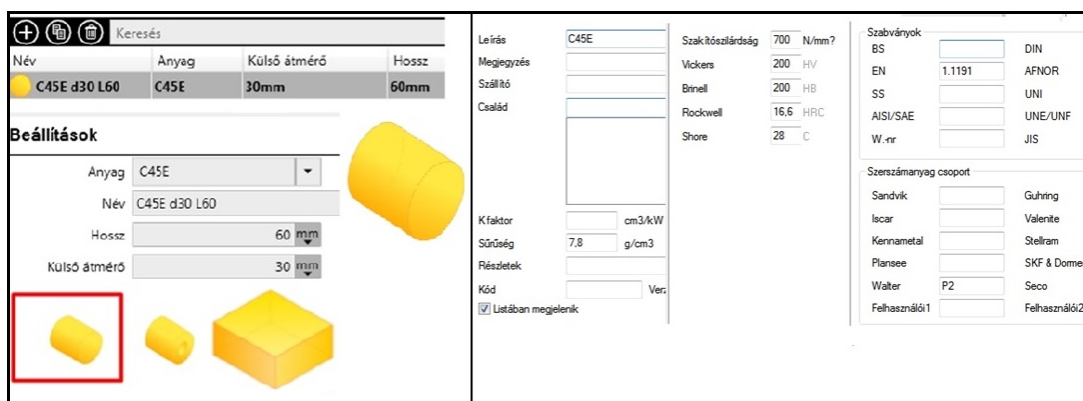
Keresés

| Név | Anyag | Külső átmérő | Hossz |
|---|---|---|---|
| C45E d30 L60 | C45E | 30mm | 60mm |

Beállítások

Anyag C45E
Név C45E d30 L60
Hossz 60 mm
Külső átmérő 30 mm

Leírás C45E
Megjegyzés
Szállító
Család

K faktor cm3/kW
Sűrűség 7,8 g/cm3
Részletek
Kód Ver
Listában megjelenik

Szakítószilárdság 700 N/mm?
Vickers 200 HV
Brinell 200 HB
Rockwell 16,6 HRC
Shore 28 C

Szabványok
BS DIN
EN 1.1191 AFNOR
SS UNI
AISI/SAE UNE/UNF
W.-nr JIS

Szerszámanyag csoport
Sandvik Guhring
Iscar Valenite
Kennametal Stellram
Plansee SKF & Dorme
Walter P2 Seco
Felhasználói1 Felhasználói2